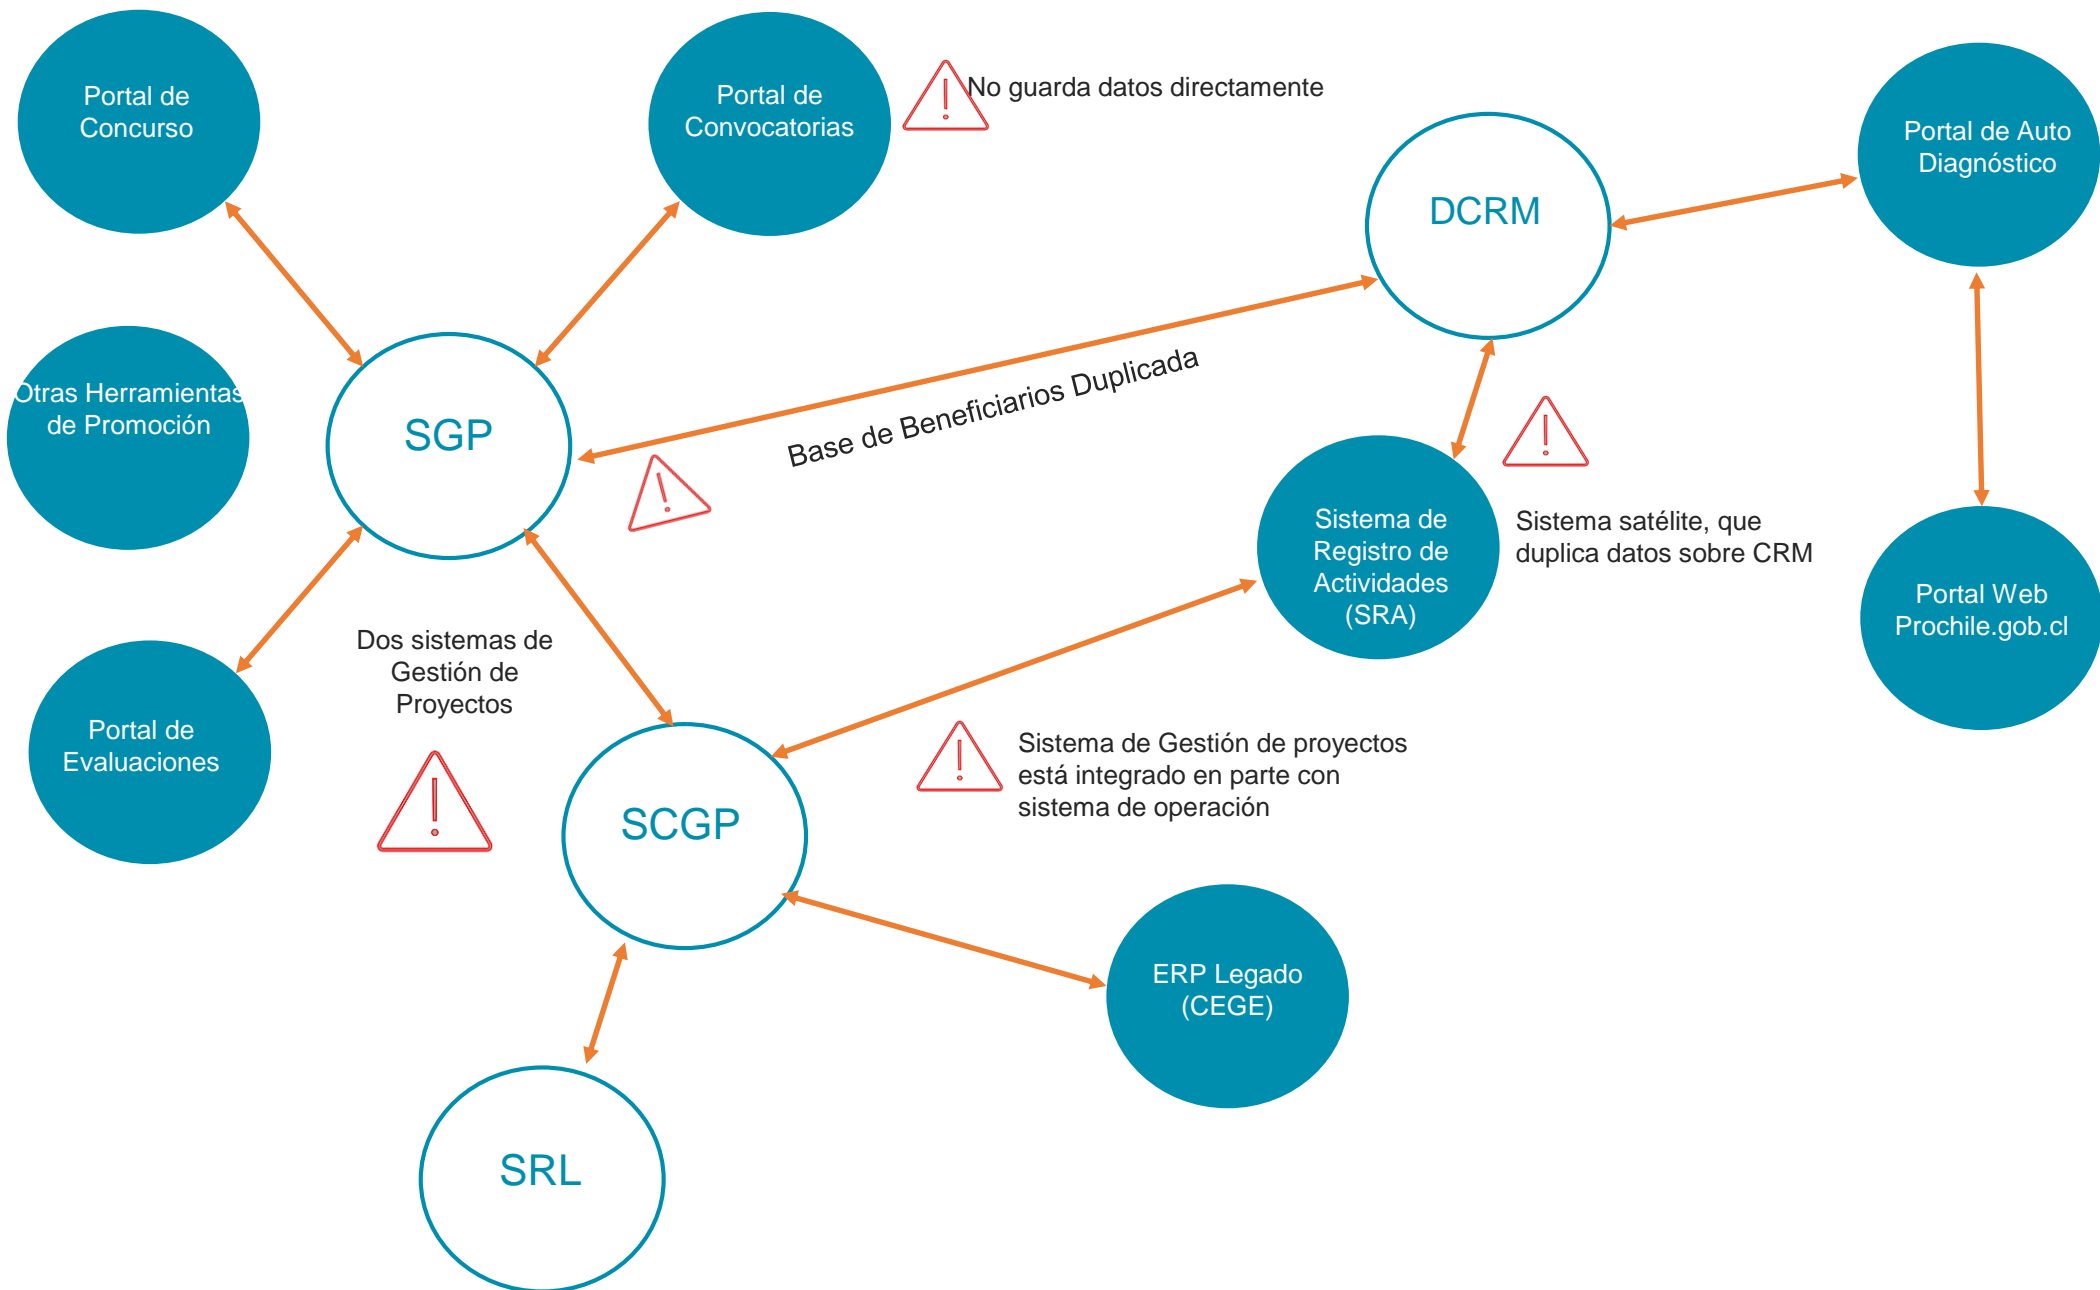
Portal de Concurso

Portal de Convocatorias

No guarda datos directamente

DCRM

Portal de Auto Diagnóstico

Otras Herramientas de Promoción

SGP

Base de Beneficiarios Duplicada

Sistema de Registro de Actividades (SRA)

Sistema satélite, que duplica datos sobre CRM

Portal Web Prochile.gob.cl

Dos sistemas de Gestión de Proyectos

Portal de Evaluaciones

SCGP

Sistema de Gestión de proyectos está integrado en parte con sistema de operación

ERP Legado (CEGE)

SRL